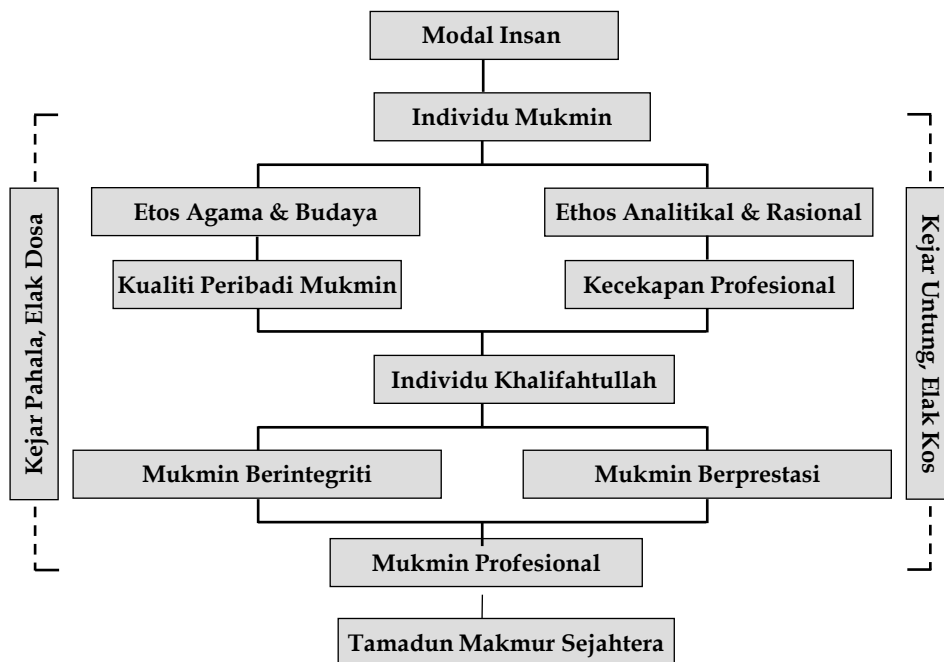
Modal Insan

Individu Mukmin

Kejar Pahala, Elak Dosa

Kejar Untung, Elak Kos

Etos Agama & Budaya

Ethos Analitikal & Rasional

Kualiti Peribadi Mukmin

Kecekapan Profesional

Individu Khalifahtullah

Mukmin Berintegriti

Mukmin Berprestasi

Mukmin Profesional

Tamadun Makmur Sejahtera